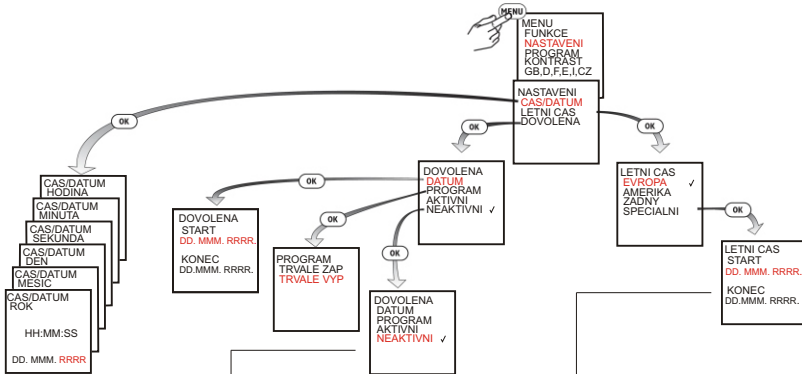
MENU

MENU
FUNKCE
NASTAVENI
PROGRAM
KONTRAST
GB,D,F,E,I,CZ

NASTAVENI
CAS/DATUM
LETNI CAS
DOVOLENA

OK

OK

OK

CAS/DATUM
HODINA

CAS/DATUM
MINUTA

CAS/DATUM
SEKUNDA

CAS/DATUM
DEN

CAS/DATUM
MESIC

CAS/DATUM
ROK

HH:MM:SS

DD. MMM. RRRR

OK

DOVOLENA
START
DD. MMM. RRRR.

KONEC
DD.MMM. RRRR.

DOVOLENA
DATUM
PROGRAM
AKTIVNI
NEAKTIVNI ✓

OK

PROGRAM
TRVALE ZAP
TRVALE VYP

OK

DOVOLENA
DATUM
PROGRAM
AKTIVNI
NEAKTIVNI ✓

LETNI CAS
EVROPA ✓
AMERIKA
ZADNY
SPECIALNI

OK

LETNI CAS
START
DD. MMM. RRRR.

KONEC
DD.MMM. RRRR.